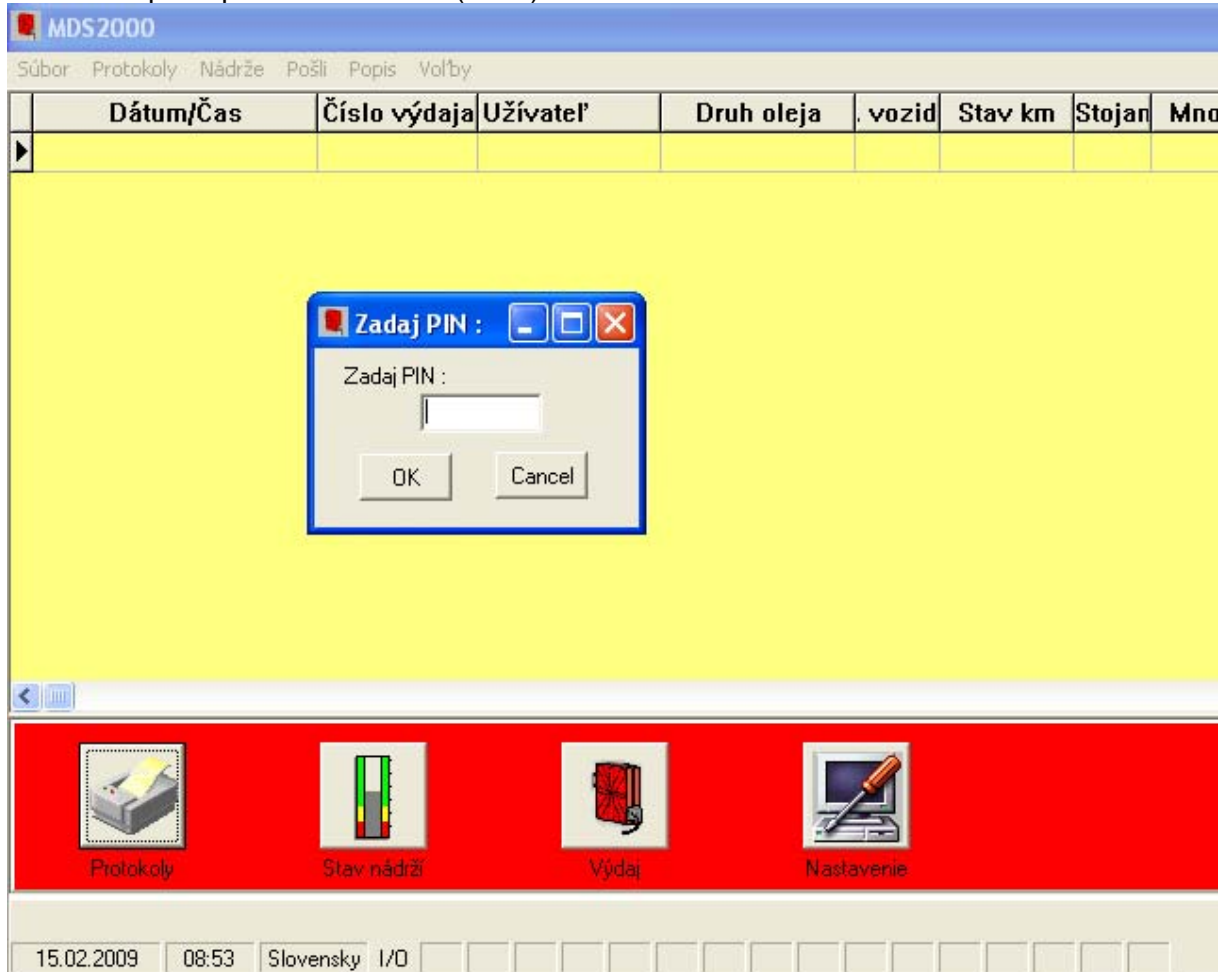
MDS2000

Súbor Protokoly Nádrže Pošli Popis Voľby

| Dátum/Čas | Číslo výdaja | Užívateľ | Druh oleja | . vozid | Stav km | Stojan | Mno |
|---|---|---|---|---|---|---|---|
| | | | | | | | |

Zadaj PIN :

Zadaj PIN :

OK Cancel

Protokoly

Stav nádrží

Výdaj

Nastavenie

15.02.2009 08:53 Slovensky I/O